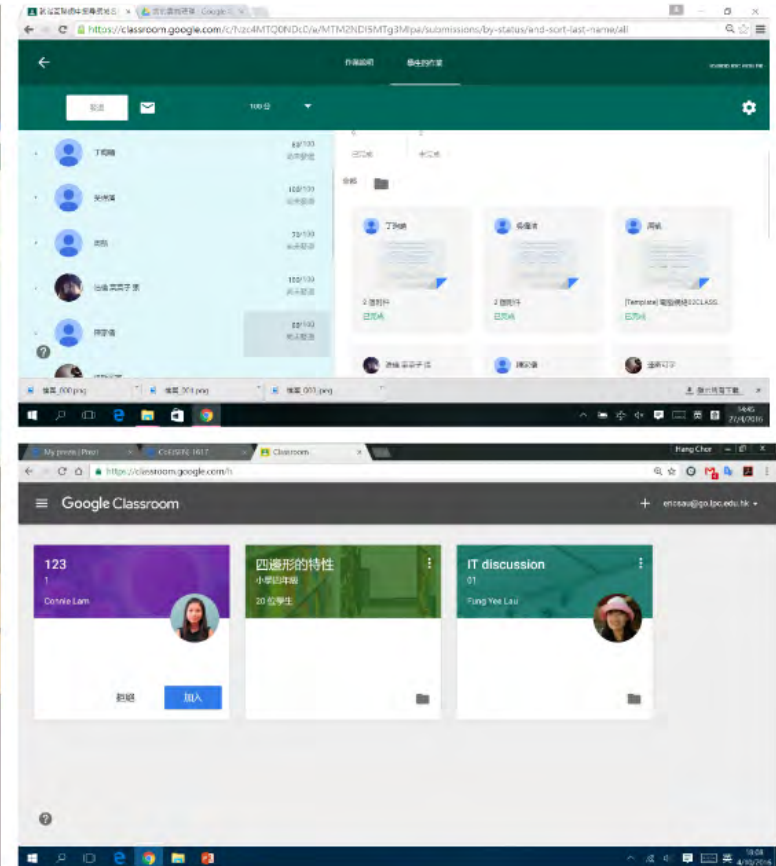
https://classroom.google.com/c/Nzc4MTQ0NDc0/a/MTM2NDI5MTg3Mlpa/submissions/by-status/and-sort-last-name/all

作業說明 學生的作業

100 分

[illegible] 88/100

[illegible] 100/100

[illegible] 70/100

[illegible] 100/100

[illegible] 88/100

已交回 未交回

全部

2 個附件 已完成

2 個附件 已完成

[Template] 電腦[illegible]CLASS... 已完成

檔案 000.png 檔案 001.png 檔案 002.png

顯示所有下載

14:45 27/4/2016

My prezis | Prezi CoESIS16 17 Classroom

https://classroom.google.com/h

Google Classroom

encsau@go.lpc.edu.hk

123
1
Connie Lam

拒絕 加入

四邊形的特性
小學四年級
20 位學生

IT discussion
01
Fung Yee Lau

18:08 4/30/2016